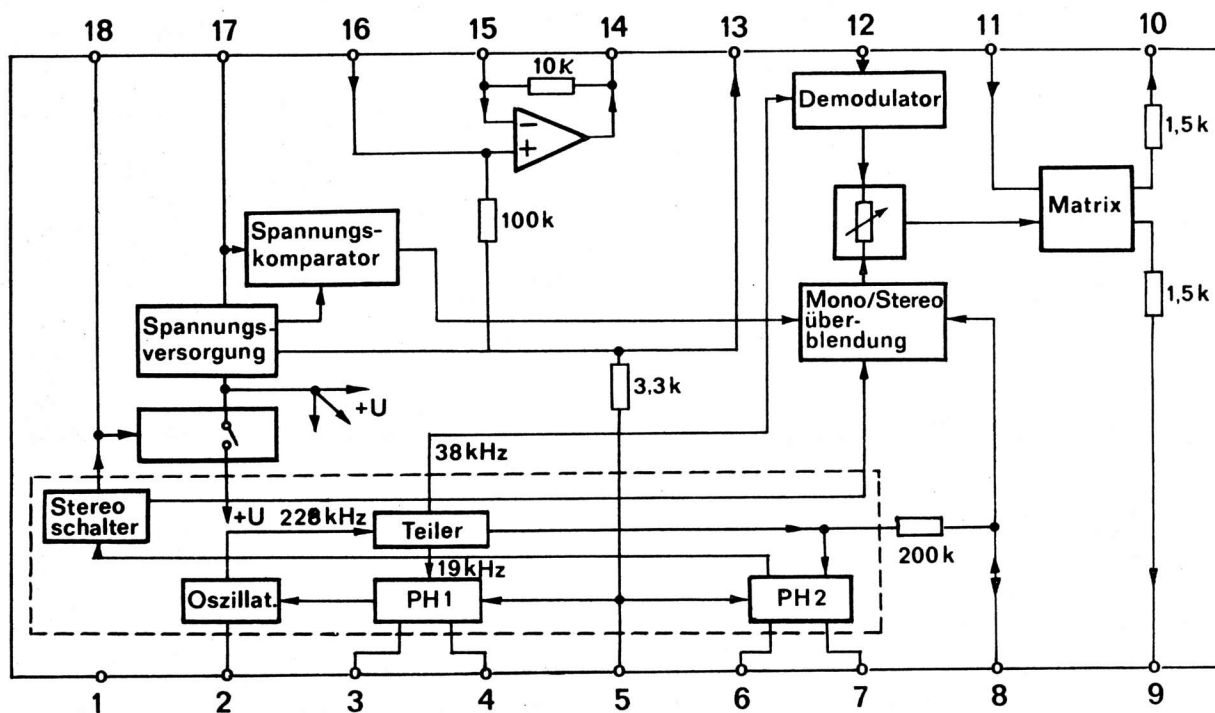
18 17 16 15 14 13 12 11 10

10 k

Demodulator

1,5 k

Matrix

Spannungskomparator

100 k

1,5 k

Spannungsversorgung

Mono/Stereo überblendung

3,3 k

+U

38 kHz

Stereo schalter

+U 228 kHz

Teiler

200 k

19 kHz

Oszillat.

PH 1

PH 2

1 2 3 4 5 6 7 8 9